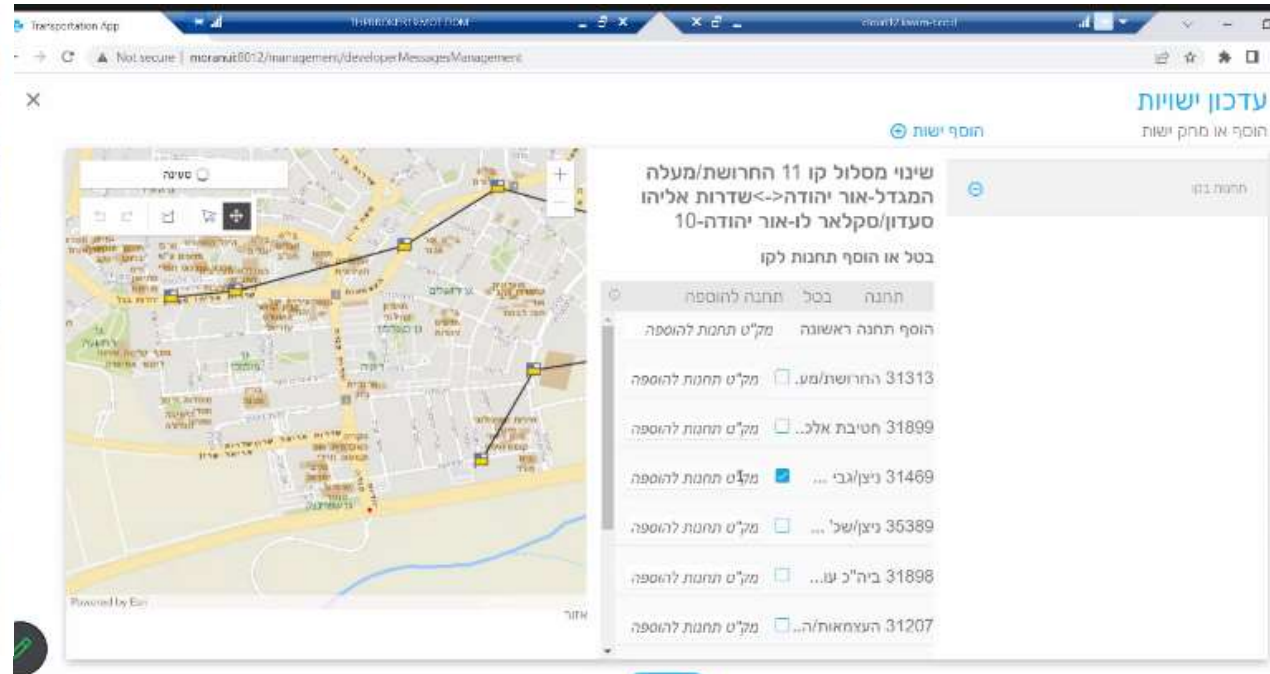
Transportation App

Not secure | moranuit8012/management/developerMessagesManagement

×

עדכון ישויות

הוסף או מחק ישות

הוסף ישות

תחנות בקו

שינוי מסלול קו 11 החרושת/מעלה המגדל-אור יהודה<->שדרות אליהו סעדון/סקלאר לו-אור יהודה-10

בטל או הוסף תחנות לקו

| תחנה | בטל | תחנה להוספה |
|---|---|---|
| הוסף תחנה ראשונה | | מק"ט תחנות להוספה |
| 31313 החרושת/מע.. | ☐ | מק"ט תחנות להוספה |
| 31899 חטיבת אלכ.. | ☐ | מק"ט תחנות להוספה |
| 31469 ניצן/גבי ... | ☑ | מק"ט תחנות להוספה |
| 35389 ניצן/שכ' ... | ☐ | מק"ט תחנות להוספה |
| 31898 ביה"כ עו... | ☐ | מק"ט תחנות להוספה |
| 31207 העצמאות/ה.. | ☐ | מק"ט תחנות להוספה |

טעינה

Powered by Esri

אזור